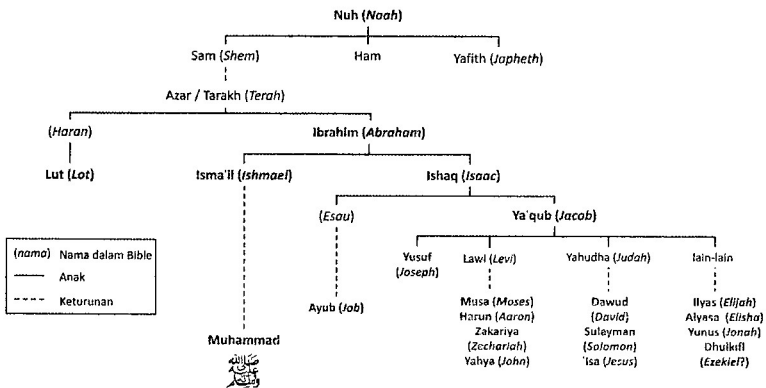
Nuh (Noah)

Sam (Shem)

Ham

Yafith (Japheth)

Azar / Tarakh (Terah)

(Haran)

Ibrahim (Abraham)

Lut (Lot)

Isma'il (Ishmael)

Ishaq (Isaac)

(Esau)

Ya'qub (Jacob)

(nama) Nama dalam Bible

Anak

Keturunan

Yusuf (Joseph)

Lawi (Levi)

Yahudha (Judah)

lain-lain

Ayub (Job)

Musa (Moses)
Harun (Aaron)
Zakariya (Zechariah)
Yahya (John)

Dawud (David)
Suleyman (Solomon)
'Isa (Jesus)

Ilyas (Elijah)
Alyasa (Elisha)
Yunus (Jonah)
Dhulkifl (Ezekiel?)

Muhammad

صلى الله عليه وسلم